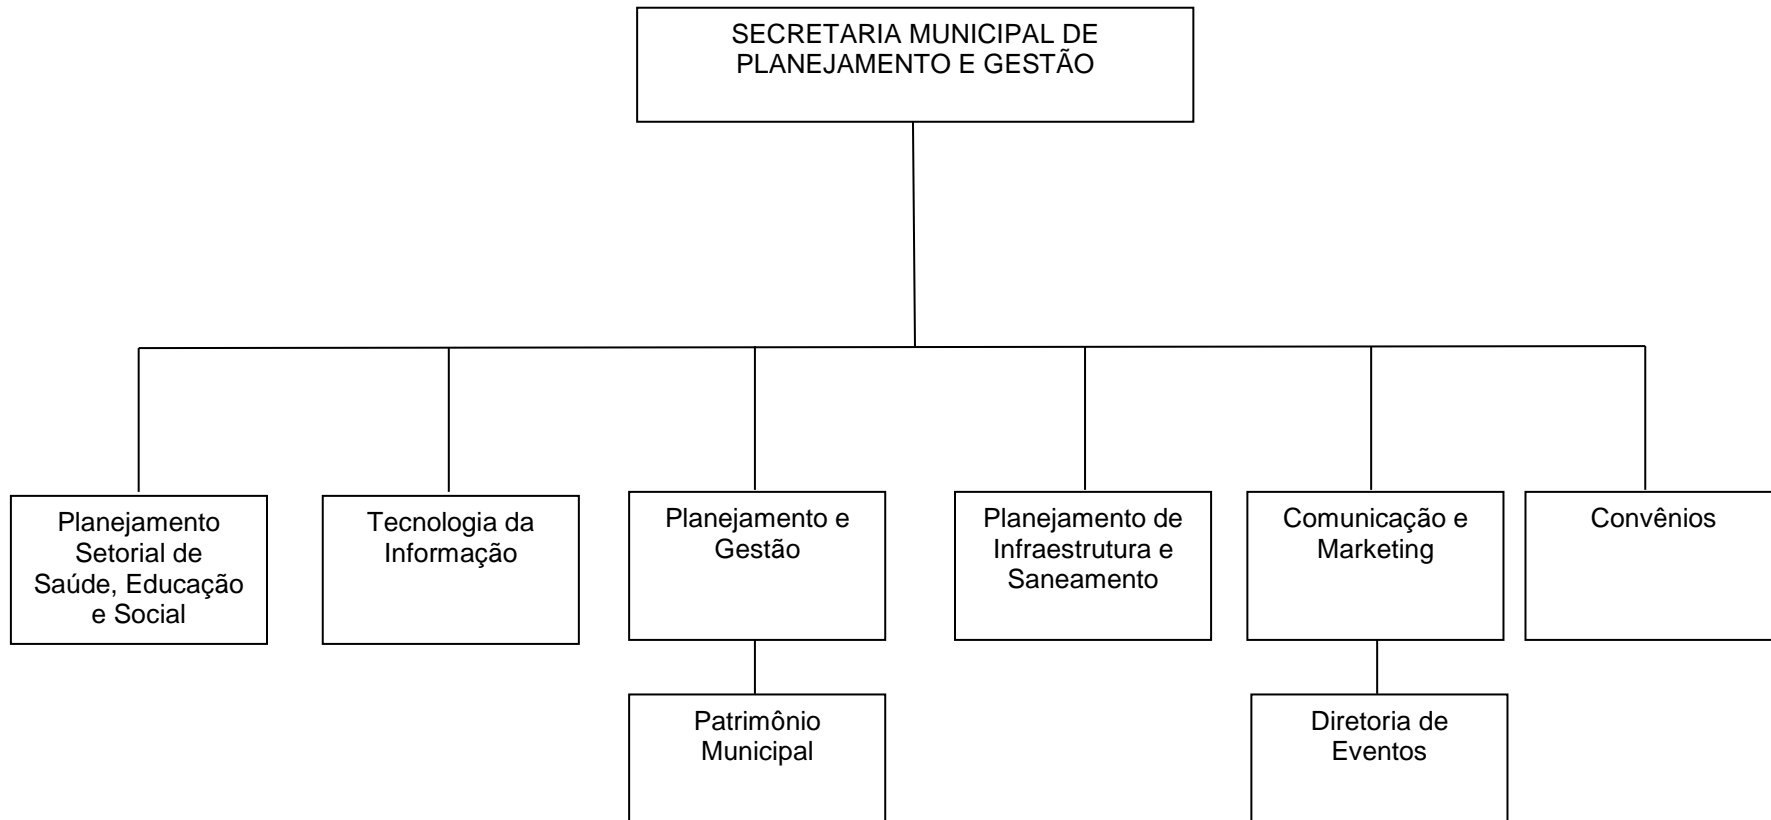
SECRETARIA MUNICIPAL DE PLANEJAMENTO E GESTÃO

Planejamento Setorial de Saúde, Educação e Social

Tecnologia da Informação

Planejamento e Gestão

Patrimônio Municipal

Planejamento de Infraestrutura e Saneamento

Comunicação e Marketing

Diretoria de Eventos

Convênios